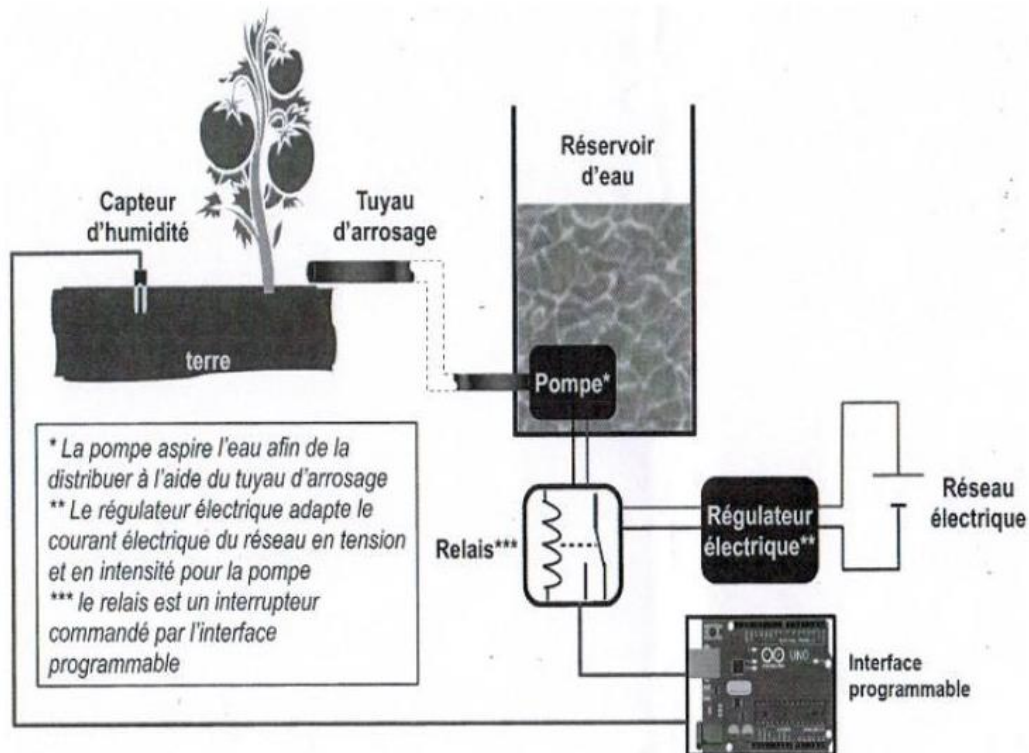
Capteur d'humidité

Tuyau d'arrosage

Réservoir d'eau

terre

Pompe*

* La pompe aspire l'eau afin de la distribuer à l'aide du tuyau d'arrosage
** Le régulateur électrique adapte le courant électrique du réseau en tension et en intensité pour la pompe
*** le relais est un interrupteur commandé par l'interface programmable

Relais***

Régulateur électrique**

Réseau électrique

UNO

Interface programmable